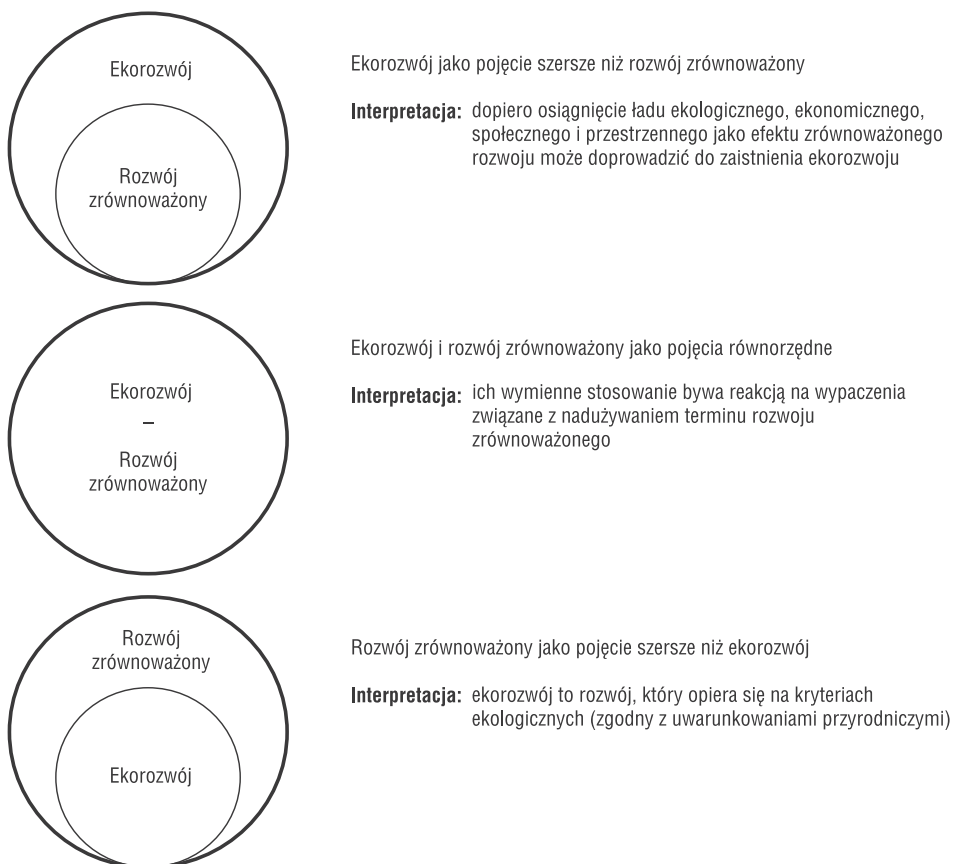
Ekorozwój

Rozwój zrównoważony

Ekorozwój jako pojęcie szersze niż rozwój zrównoważony

**Interpretacja:** dopiero osiągnięcie ładu ekologicznego, ekonomicznego, społecznego i przestrzennego jako efektu zrównoważonego rozwoju może doprowadzić do zaistnienia ekorozwoju

Ekorozwój
–
Rozwój zrównoważony

Ekorozwój i rozwój zrównoważony jako pojęcia równorzędne

**Interpretacja:** ich wymienne stosowanie bywa reakcją na wypaczenia związane z nadużywaniem terminu rozwoju zrównoważonego

Rozwój zrównoważony

Ekorozwój

Rozwój zrównoważony jako pojęcie szersze niż ekorozwój

**Interpretacja:** ekorozwój to rozwój, który opiera się na kryteriach ekologicznych (zgodny z uwarunkowaniami przyrodniczymi)